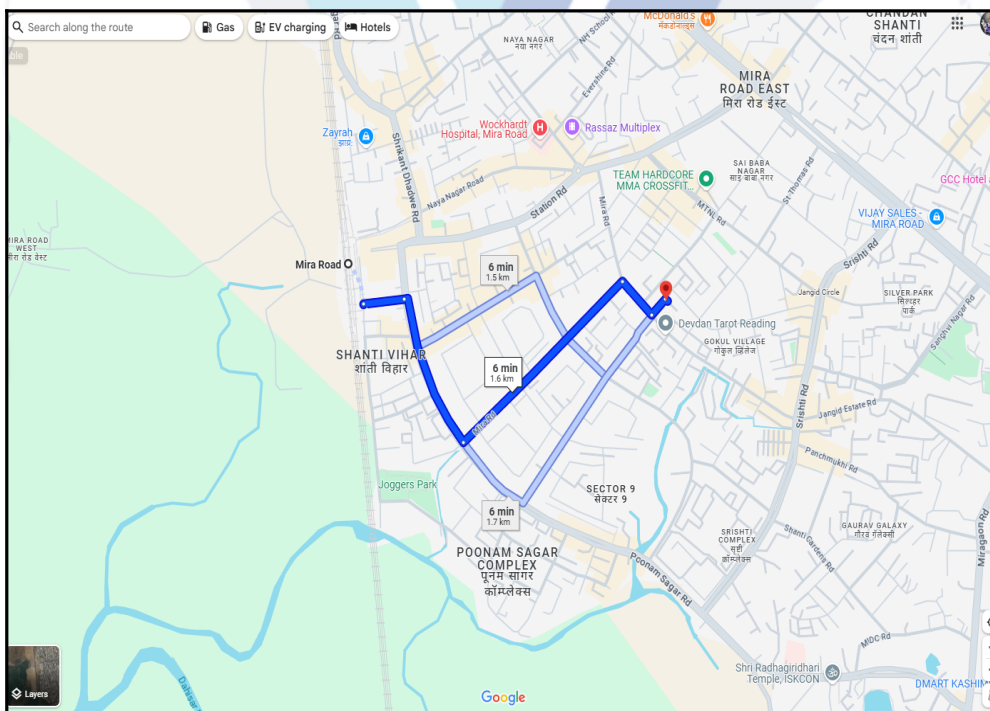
Search along the route
Gas
EV charging
Hotels
NAYA NAGAR
नया नगर
McDonald's
मैकडोनाल्ड्स
CHANDAN SHANTI
चंदन शांती
MIRA ROAD EAST
मिरा रोड ईस्ट
Wockhardt Hospital, Mira Road
Rassaz Multiplex
Zayrah
ज़ाइरा
Shrikant Dhadwe Rd
Naya Nagar Road
Station Rd
Mira Rd
Everyshine Rd
SAI BABA NAGAR
साई बाबा नगर
TEAM HARDCORE MMA CROSSFIT...
MTNL Rd
St Thomas Rd
GCC Hotel
VIJAY SALES - MIRA ROAD
MIRA ROAD WEST
मिरा रोड वेस्ट
Mira Road
6 min
1.5 km
Srishti Rd
Jangid Circle
SILVER PARK
सिल्वर पार्क
Devdan Tarot Reading
GOKUL VILLAGE
गोकुल व्हिलेज
Sanghvi Nagar Rd
SHANTI VIHAR
शांती विहार
6 min
1.6 km
Jangid Estate Rd
Panchmukhi Rd
Joggers Park
SECTOR 9
सेक्टर 9
6 min
1.7 km
SRISHTI COMPLEX
सृष्टी कॉम्प्लेक्स
Shanti Gardens Rd
GAURAV GALAXY
गौरव गॅलेक्सी
Miragaon Rd
POONAM SAGAR COMPLEX
पूनम सागर कॉम्प्लेक्स
Poonam Sagar Rd
MIDC Rd
Shri Radhagiridhari Temple, ISKCON
DMART KASHIM
Layers
Dahisar
Google